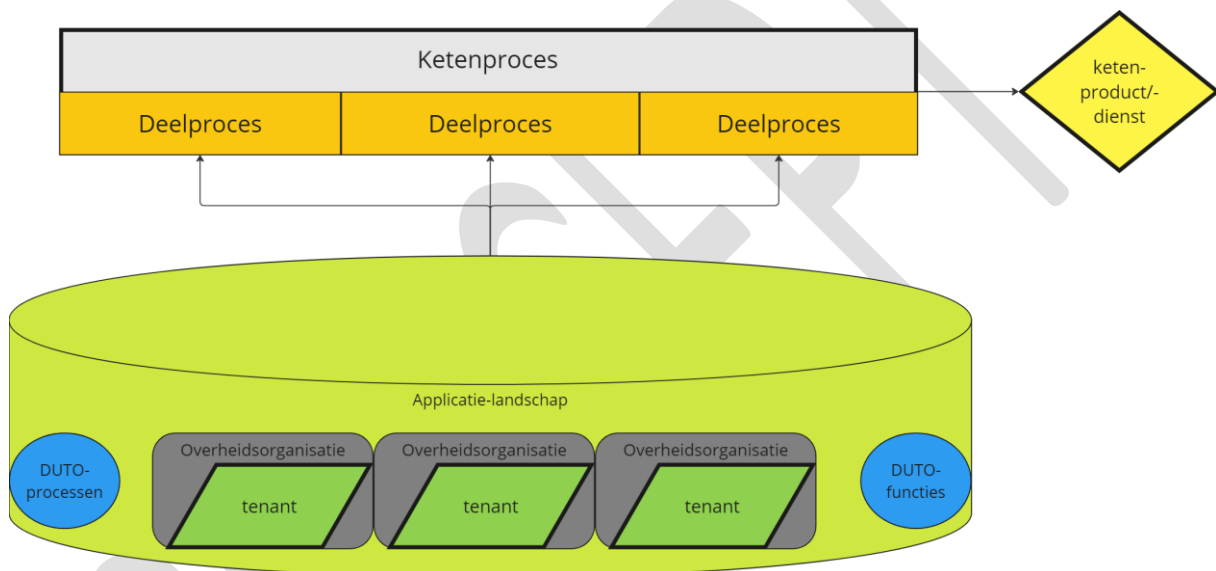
Ketenproces

Deelproces

Deelproces

Deelproces

keten-product/-dienst

Applicatie-landschap

DUTO-processen

Overheidsorganisatie

tenant

Overheidsorganisatie

tenant

Overheidsorganisatie

tenant

DUTO-functies